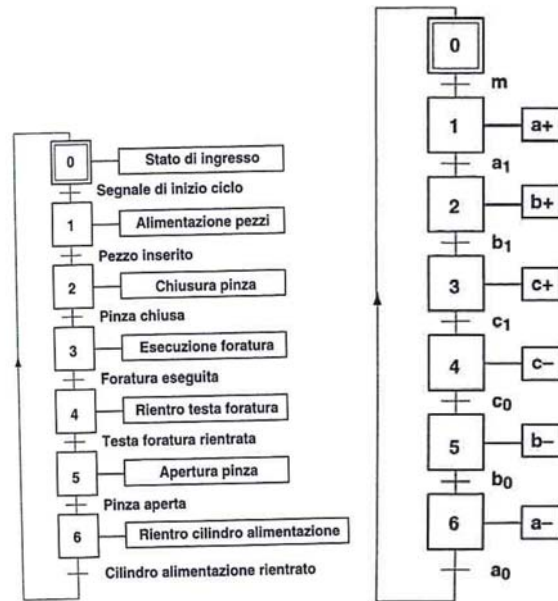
0
Stato di ingresso
Segnale di inizio ciclo
1
Alimentazione pezzi
Pezzo inserito
2
Chiusura pinza
Pinza chiusa
3
Esecuzione foratura
Foratura eseguita
4
Rientro testa foratura
Testa foratura rientrata
5
Apertura pinza
Pinza aperta
6
Rientro cilindro alimentazione
Cilindro alimentazione rientrato

0
m
1
a+
$a_1$
2
b+
$b_1$
3
c+
$c_1$
4
c–
$c_0$
5
b–
$b_0$
6
a–
$a_0$